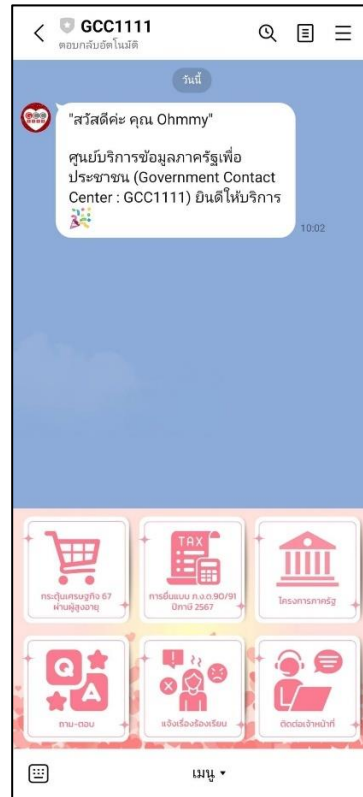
GCC1111
ตอบกลับอัตโนมัติ

วันนี้

"สวัสดีค่ะ คุณ Ohmmy"

ศูนย์บริการข้อมูลภาครัฐเพื่อประชาชน (Government Contact Center : GCC1111) ยินดีให้บริการ

10:02

TAX

กระตุ้นเศรษฐกิจ 67 ผ่านผู้สูงอายุ

การยื่นแบบ ภ.ง.ด.90/91 ปีภาษี 2567

โครงการภาครัฐ

Q A

ถาม-ตอบ

แจ้งเรื่องร้องเรียน

ติดต่อเจ้าหน้าที่

เมนู ▾